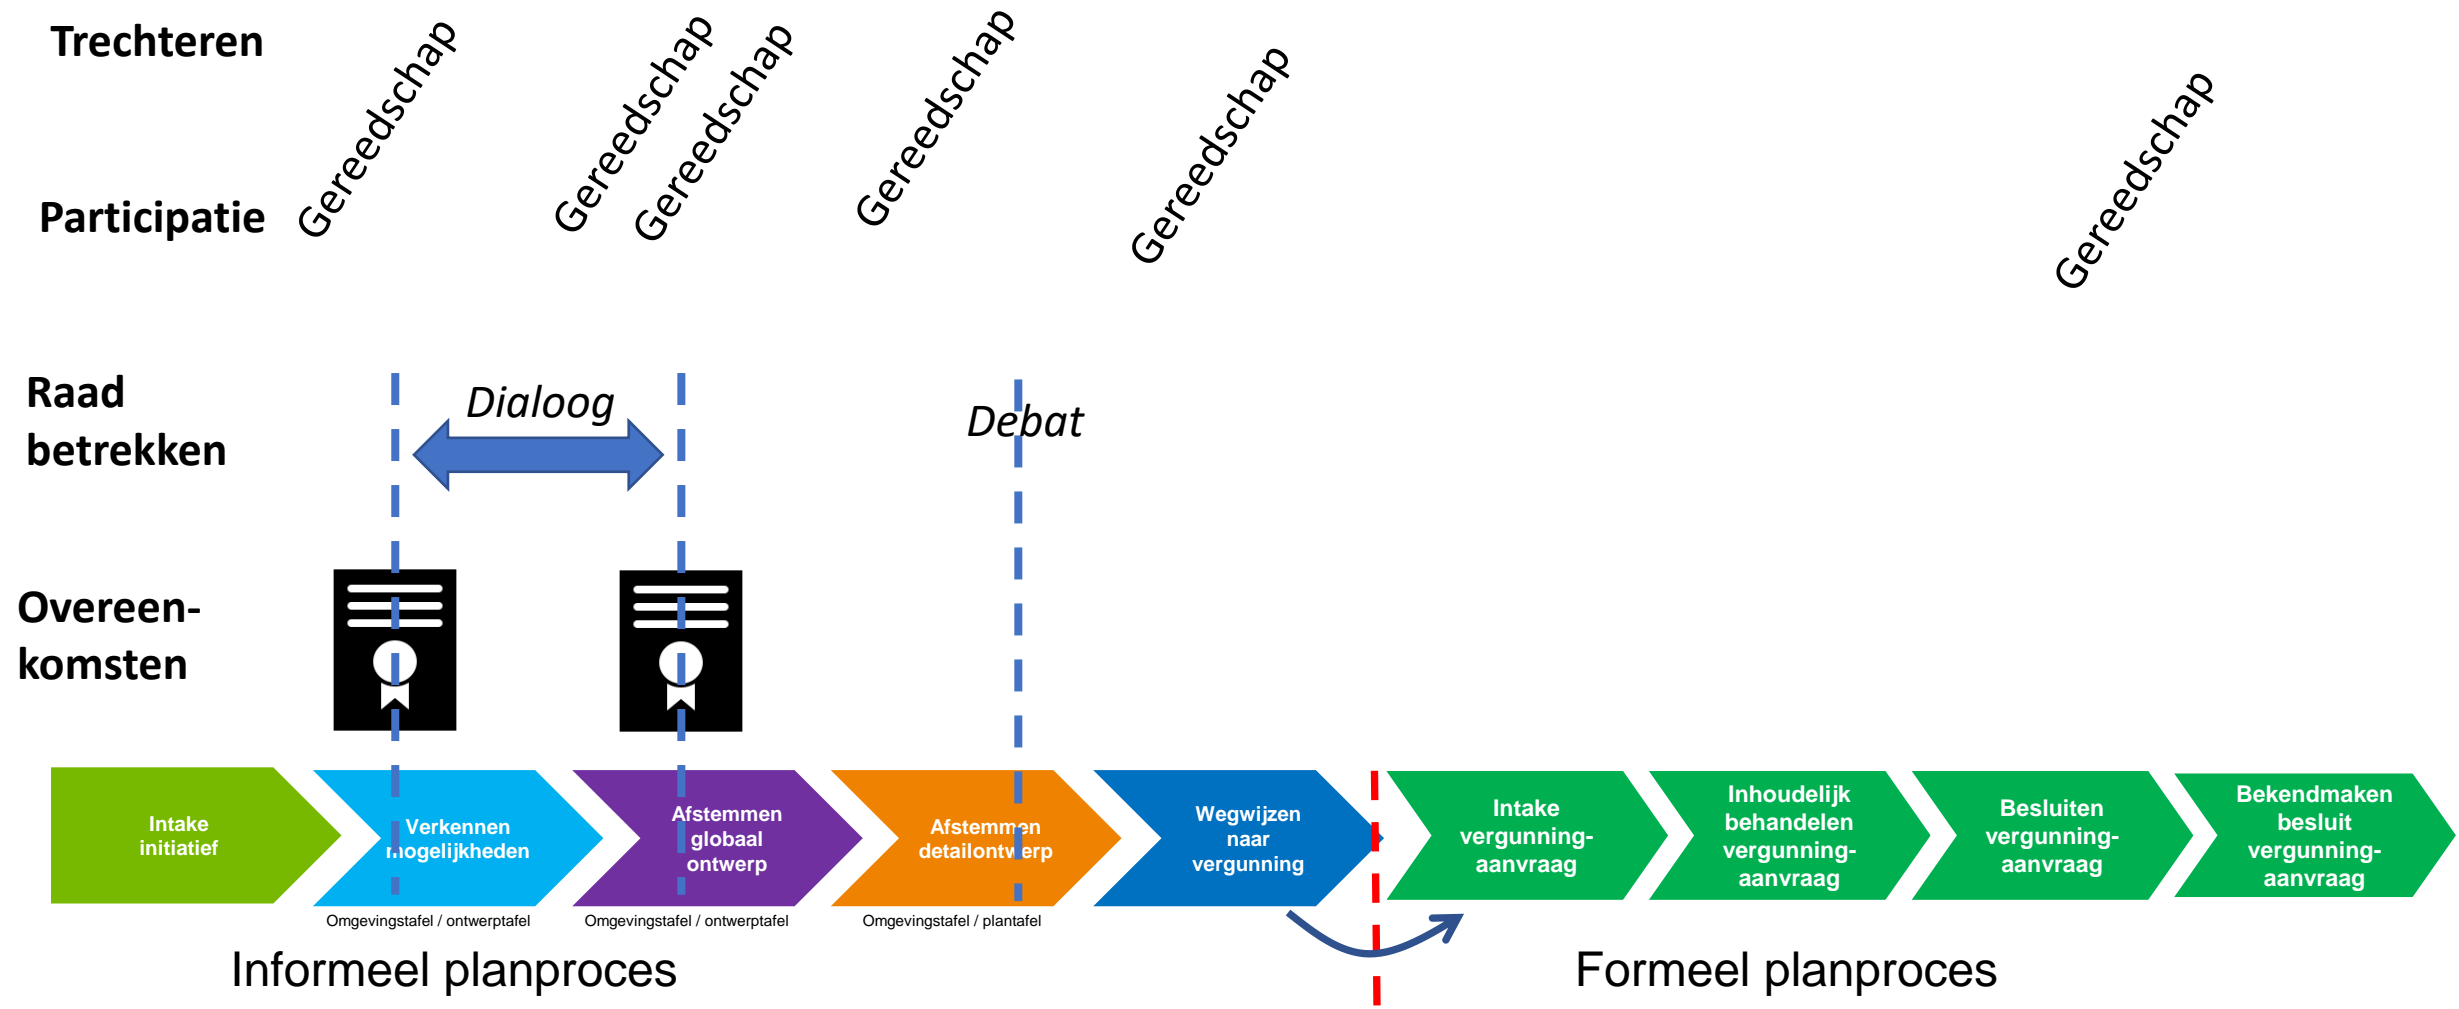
Trechteren

Participatie

Gereedschap

Gereedschap

Gereedschap

Gereedschap

Gereedschap

Gereedschap

Raad betrekken

Dialoog

Debat

Overeen-komsten

Intake initiatief

Verkennen mogelijkheden

Afstemmen globaal ontwerp

Afstemmen detailontwerp

Wegwijzen naar vergunning

Intake vergunning-aanvraag

Inhoudelijk behandelen vergunning-aanvraag

Besluiten vergunning-aanvraag

Bekendmaken besluit vergunning-aanvraag

Omgevingstafel / ontwerptafel

Omgevingstafel / ontwerptafel

Omgevingstafel / plantafel

Informeel planproces

Formeel planproces